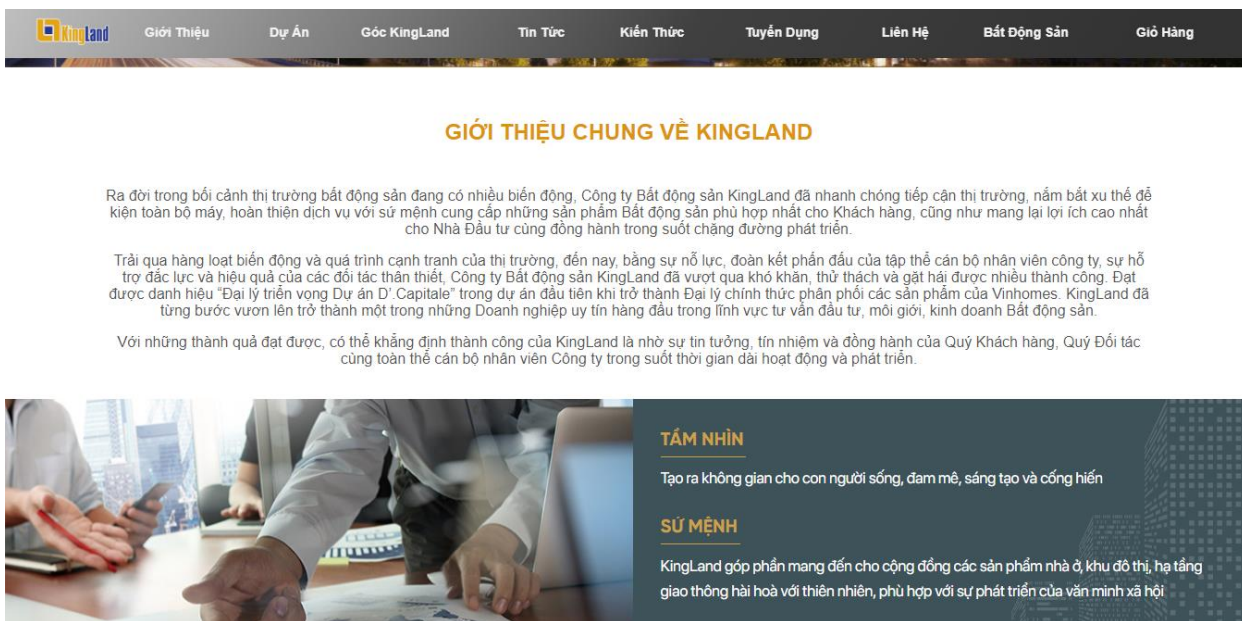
KingLand Giới Thiệu Dự Án Góc KingLand Tin Tức Kiến Thức Tuyển Dụng Liên Hệ Bất Động Sản Giỏ Hàng

GIỚI THIỆU CHUNG VỀ KINGLAND

Ra đời trong bối cảnh thị trường bất động sản đang có nhiều biến động, Công ty Bất động sản KingLand đã nhanh chóng tiếp cận thị trường, nắm bắt xu thế để kiện toàn bộ máy, hoàn thiện dịch vụ với sứ mệnh cung cấp những sản phẩm Bất động sản phù hợp nhất cho Khách hàng, cũng như mang lại lợi ích cao nhất cho Nhà Đầu tư cùng đồng hành trong suốt chặng đường phát triển.

Trải qua hàng loạt biến động và quá trình cạnh tranh của thị trường, đến nay, bằng sự nỗ lực, đoàn kết phấn đấu của tập thể cán bộ nhân viên công ty, sự hỗ trợ đắc lực và hiệu quả của các đối tác thân thiết, Công ty Bất động sản KingLand đã vượt qua khó khăn, thử thách và gặt hái được nhiều thành công. Đạt được danh hiệu "Đại lý triển vọng Dự án D'.Capitale" trong dự án đầu tiên khi trở thành Đại lý chính thức phân phối các sản phẩm của Vinhomes. KingLand đã từng bước vươn lên trở thành một trong những Doanh nghiệp uy tín hàng đầu trong lĩnh vực tư vấn đầu tư, môi giới, kinh doanh Bất động sản.

Với những thành quả đạt được, có thể khẳng định thành công của KingLand là nhờ sự tin tưởng, tín nhiệm và đồng hành của Quý Khách hàng, Quý Đối tác cùng toàn thể cán bộ nhân viên Công ty trong suốt thời gian dài hoạt động và phát triển.

TẦM NHÌN

Tạo ra không gian cho con người sống, đam mê, sáng tạo và cống hiến

SỨ MỆNH

KingLand góp phần mang đến cho cộng đồng các sản phẩm nhà ở, khu đô thị, hạ tầng giao thông hài hoà với thiên nhiên, phù hợp với sự phát triển của văn minh xã hội